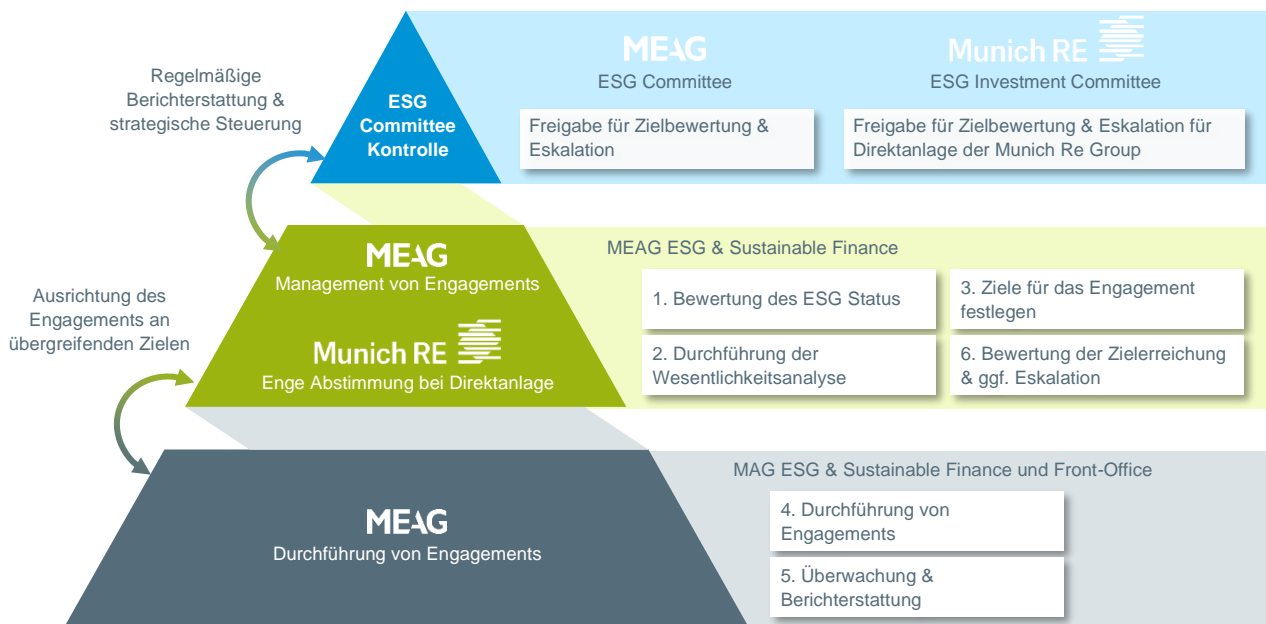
Regelmäßige Berichterstattung & strategische Steuerung

ESG Committee Kontrolle

MEAG
ESG Committee

Freigabe für Zielbewertung & Eskalation

Munich RE
ESG Investment Committee

Freigabe für Zielbewertung & Eskalation für Direktanlage der Munich Re Group

Ausrichtung des Engagements an übergreifenden Zielen

MEAG
Management von Engagements

Munich RE
Enge Abstimmung bei Direktanlage

MEAG ESG & Sustainable Finance

1. Bewertung des ESG Status

3. Ziele für das Engagement festlegen

2. Durchführung der Wesentlichkeitsanalyse

6. Bewertung der Zielerreichung & ggf. Eskalation

MEAG
Durchführung von Engagements

MAG ESG & Sustainable Finance und Front-Office

4. Durchführung von Engagements

5. Überwachung & Berichterstattung